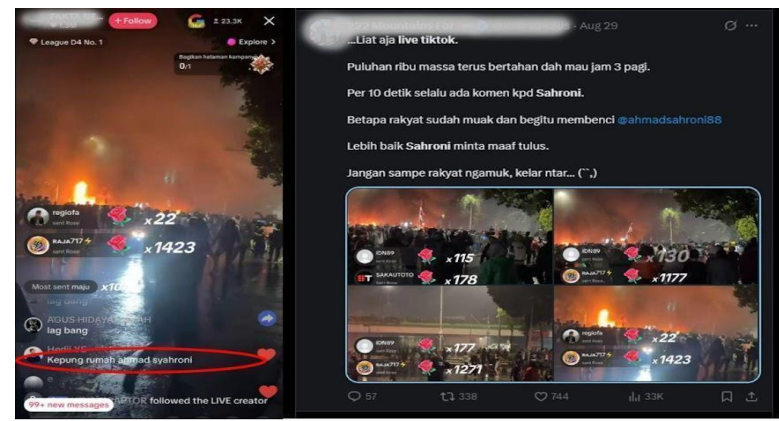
+ Follow
23.3K
League D4 No. 1
Explore >
Bagikan halaman kampanye
0/1
regiofa
sent Rose
x22
RAJA717
sent Rose
x1423
Most sent maju
x10
AGUS HIDAYA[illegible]
lag bang
Hadi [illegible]
Kepung rumah ahmad syahroni
99+ new messages
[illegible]APTOR followed the LIVE creator

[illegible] · Aug 29
...Liat aja live tiktok.

Puluhan ribu massa terus bertahan dah mau jam 3 pagi.

Per 10 detik selalu ada komen kpd Sahroni.

Betapa rakyat sudah muak dan begitu membenci @ahmadsahroni88

Lebih baik Sahroni minta maaf tulus.

Jangan sampe rakyat ngamuk, kelar ntar... (¯,)

IDN89
x115
SAKAUTOTO
x178
IDN89
RAJA717
x130
x1177
IDN89
x177
RAJA717
x1271
regiofa
RAJA717
x22
x1423

57
338
744
33K